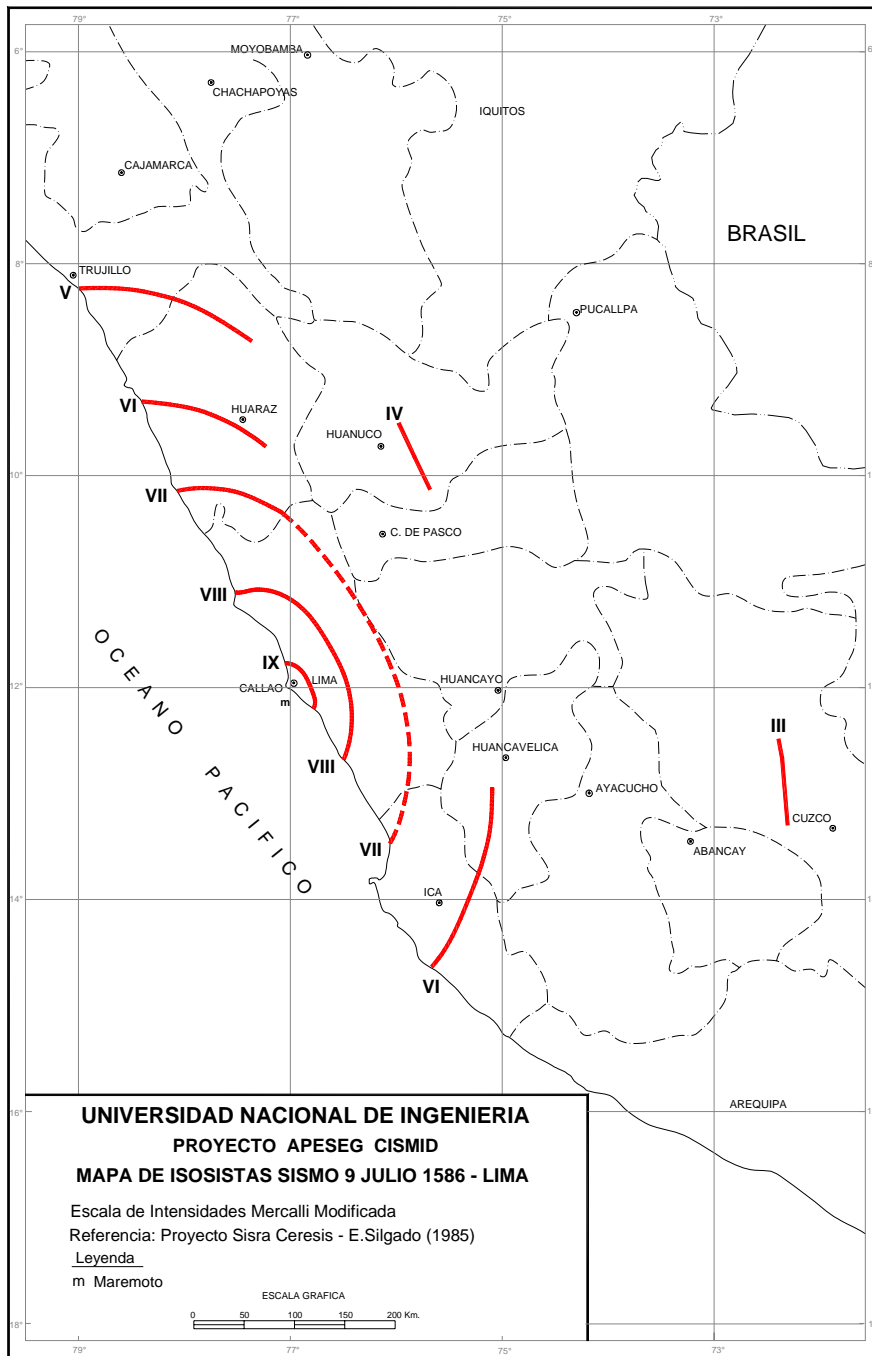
79°
77°
75°
73°
6°
8°
10°
12°
14°
16°
18°

MOYOBAMBA
CHACHAPOYAS
IQUITOS
CAJAMARCA
BRASIL
TRUJILLO
V
PUCALLPA
VI
HUARAZ
IV
HUANUCO
VII
C. DE PASCO
VIII
OCEANO PACIFICO
IX
CALLAO
LIMA
m
HUANCAYO
VIII
HUANCAVELICA
III
AYACUCHO
CUZCO
ABANCAY
VII
ICA
VI
AREQUIPA

UNIVERSIDAD NACIONAL DE INGENIERIA
PROYECTO APESEG CISMID
MAPA DE ISOSISTAS SISMO 9 JULIO 1586 - LIMA

Escala de Intensidades Mercalli Modificada
Referencia: Proyecto Sisra Ceresis - E.Silgado (1985)
Leyenda
m Maremoto

ESCALA GRAFICA
0 50 100 150 200 Km.
79°
77°
75°
73°